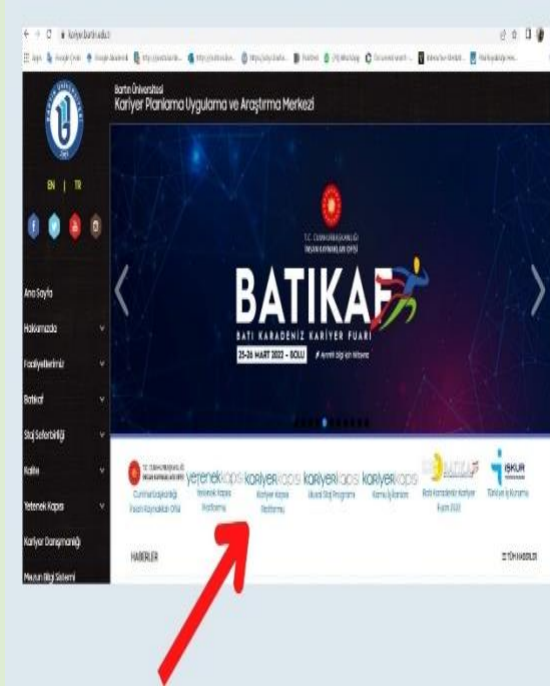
kariyer.bartin.edu.tr

Bartın Üniversitesi
Kariyer Planlama Uygulama ve Araştırma Merkezi

EN | TR

Ana Sayfa
Hakkımızda
Faaliyetlerimiz
Batıkaf
Staj Seferberliği
Kalite
Yetenek Kapısı
Kariyer Danışmanlığı
Mezun Bilgi Sistemi

T.C. CUMHURBAŞKANLIĞI İNSAN KAYNAKLARI OFİSİ
BATIKAF
BATI KARADENİZ KARİYER FUARI
23-26 MART 2022 - BOLU
Ayrıntılı bilgi için tıklayınız

Cumhurbaşkanlığı İnsan Kaynakları Ofisi
yetenekkapısı Yetenek Kapısı Platformu
kariyerkapısı Kariyer Kapısı Platformu
kariyerkapısı Ulusal Staj Programı
kariyerkapısı Kamu İş İlanları
BATIKAF Batı Karadeniz Kariyer Fuarı 2022
İŞKUR Türkiye İş Kurumu

HABERLER
TÜM HABERLER